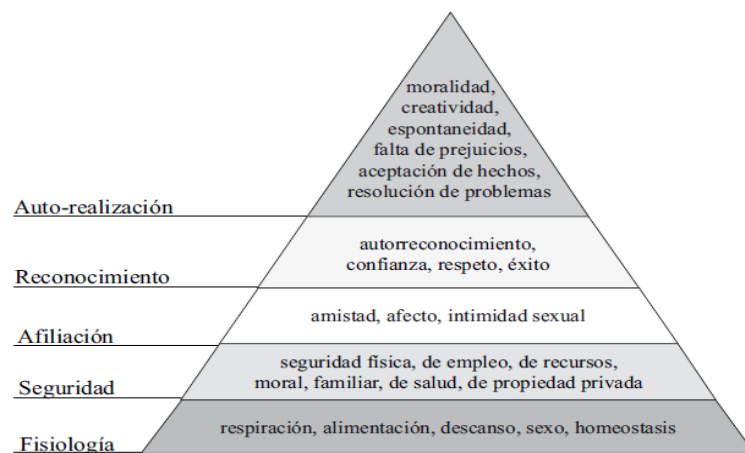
moralidad, creatividad, espontaneidad, falta de prejuicios, aceptación de hechos, resolución de problemas

Auto-realización

autorreconocimiento, confianza, respeto, éxito

Reconocimiento

amistad, afecto, intimidad sexual

Afiliación

seguridad física, de empleo, de recursos, moral, familiar, de salud, de propiedad privada

Seguridad

respiración, alimentación, descanso, sexo, homeostasis

Fisiología